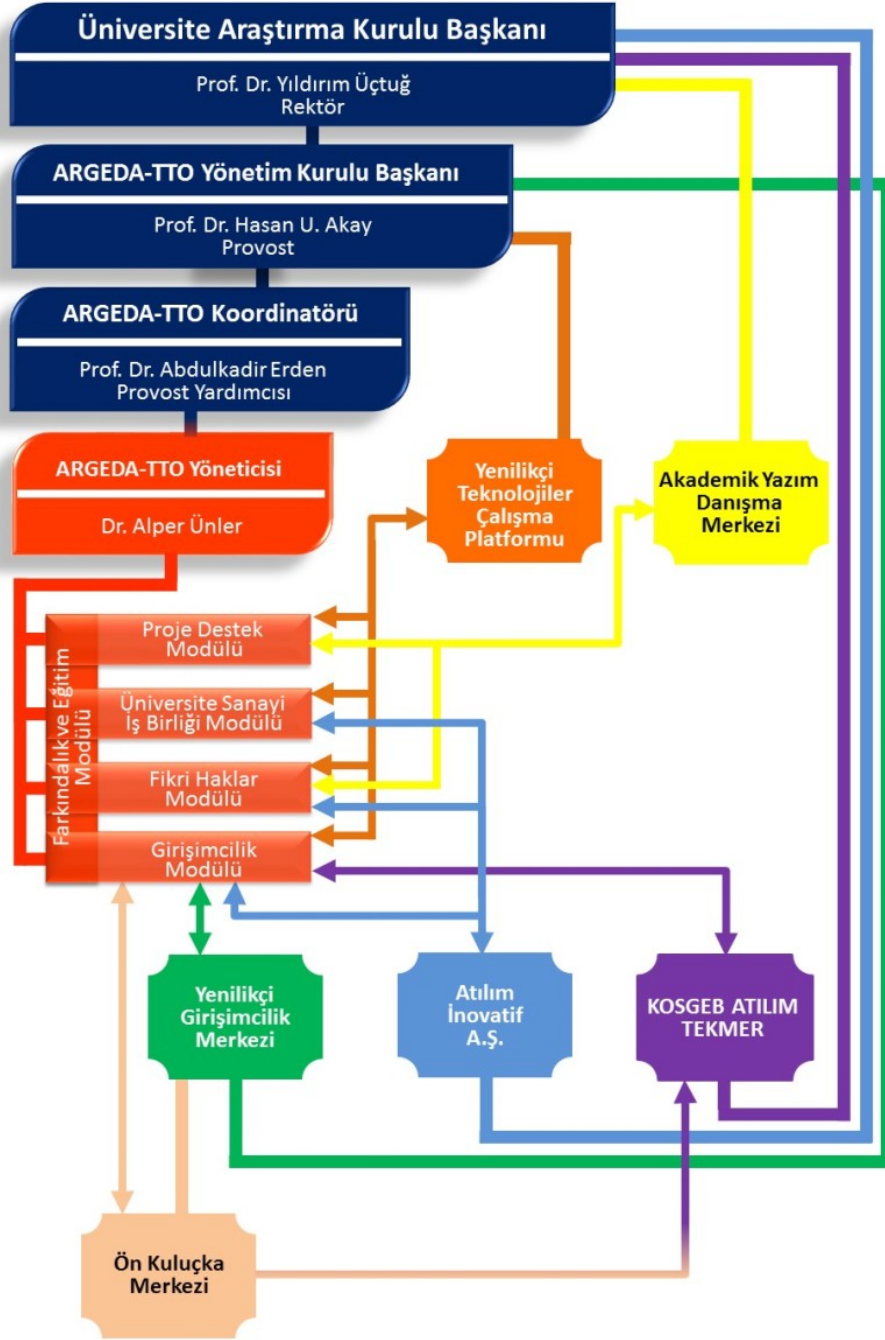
Üniversite Araştırma Kurulu Başkanı

Prof. Dr. Yıldırım Üçtuğ
Rektör

ARGEDA-TTO Yönetim Kurulu Başkanı

Prof. Dr. Hasan U. Akay
Provost

ARGEDA-TTO Koordinatörü

Prof. Dr. Abdulkadir Erden
Provost Yardımcısı

ARGEDA-TTO Yöneticisi

Dr. Alper Ünler

Yenilikçi Teknolojiler Çalışma Platformu

Akademik Yazım Danışma Merkezi

Farkındalık ve Eğitim Modülü

Proje Destek Modülü

Üniversite Sanayi İş Birliği Modülü

Fikri Haklar Modülü

Girişimcilik Modülü

Yenilikçi Girişimcilik Merkezi

Atılım İnovatif A.Ş.

KOSGEB ATILIM TEKMER

Ön Kuluçka Merkezi